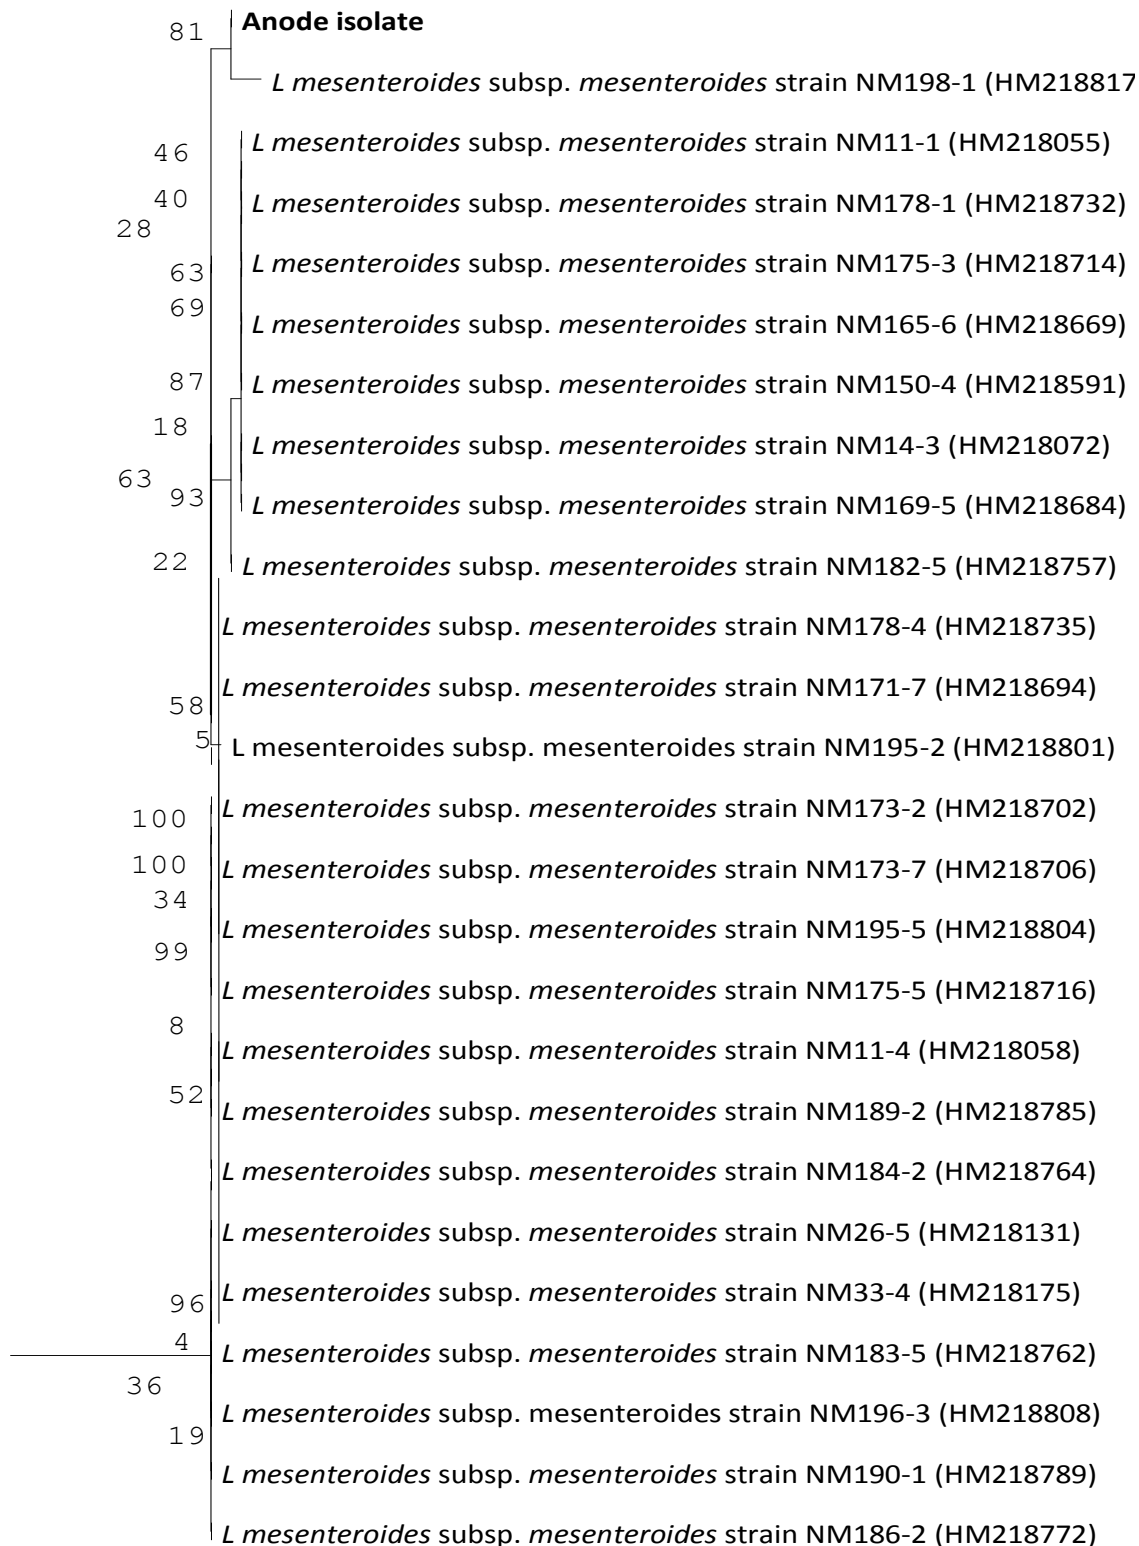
81
Anode isolate
L mesenteroides subsp. mesenteroides strain NM198-1 (HM218817
46
L mesenteroides subsp. mesenteroides strain NM11-1 (HM218055)
40
L mesenteroides subsp. mesenteroides strain NM178-1 (HM218732)
28
63
L mesenteroides subsp. mesenteroides strain NM175-3 (HM218714)
69
L mesenteroides subsp. mesenteroides strain NM165-6 (HM218669)
87
L mesenteroides subsp. mesenteroides strain NM150-4 (HM218591)
18
L mesenteroides subsp. mesenteroides strain NM14-3 (HM218072)
63
93
L mesenteroides subsp. mesenteroides strain NM169-5 (HM218684)
22
L mesenteroides subsp. mesenteroides strain NM182-5 (HM218757)
L mesenteroides subsp. mesenteroides strain NM178-4 (HM218735)
L mesenteroides subsp. mesenteroides strain NM171-7 (HM218694)
58
5
L mesenteroides subsp. mesenteroides strain NM195-2 (HM218801)
100
L mesenteroides subsp. mesenteroides strain NM173-2 (HM218702)
100
L mesenteroides subsp. mesenteroides strain NM173-7 (HM218706)
34
L mesenteroides subsp. mesenteroides strain NM195-5 (HM218804)
99
L mesenteroides subsp. mesenteroides strain NM175-5 (HM218716)
8
L mesenteroides subsp. mesenteroides strain NM11-4 (HM218058)
52
L mesenteroides subsp. mesenteroides strain NM189-2 (HM218785)
L mesenteroides subsp. mesenteroides strain NM184-2 (HM218764)
L mesenteroides subsp. mesenteroides strain NM26-5 (HM218131)
96
L mesenteroides subsp. mesenteroides strain NM33-4 (HM218175)
4
L mesenteroides subsp. mesenteroides strain NM183-5 (HM218762)
36
L mesenteroides subsp. mesenteroides strain NM196-3 (HM218808)
19
L mesenteroides subsp. mesenteroides strain NM190-1 (HM218789)
L mesenteroides subsp. mesenteroides strain NM186-2 (HM218772)